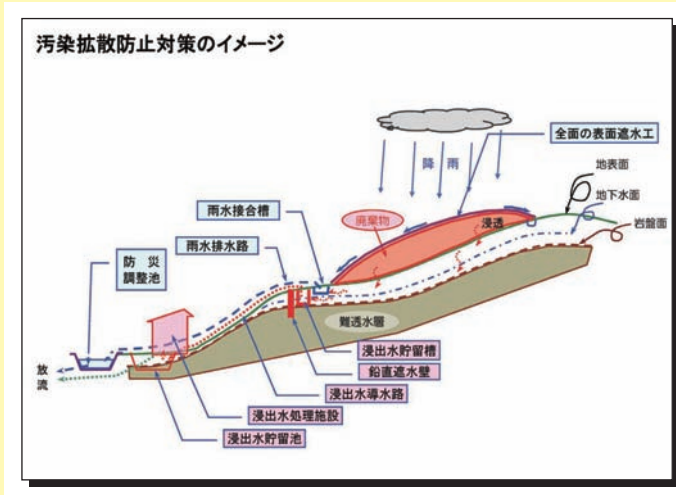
汚染拡散防止対策のイメージ

全面の表面遮水工

降雨

地表面

地下水面

岩盤面

雨水接合槽

廃棄物

浸透

雨水排水路

防災調整池

難透水層

浸出水貯留槽

鉛直遮水壁

放流

浸出水導水路

浸出水処理施設

浸出水貯留池